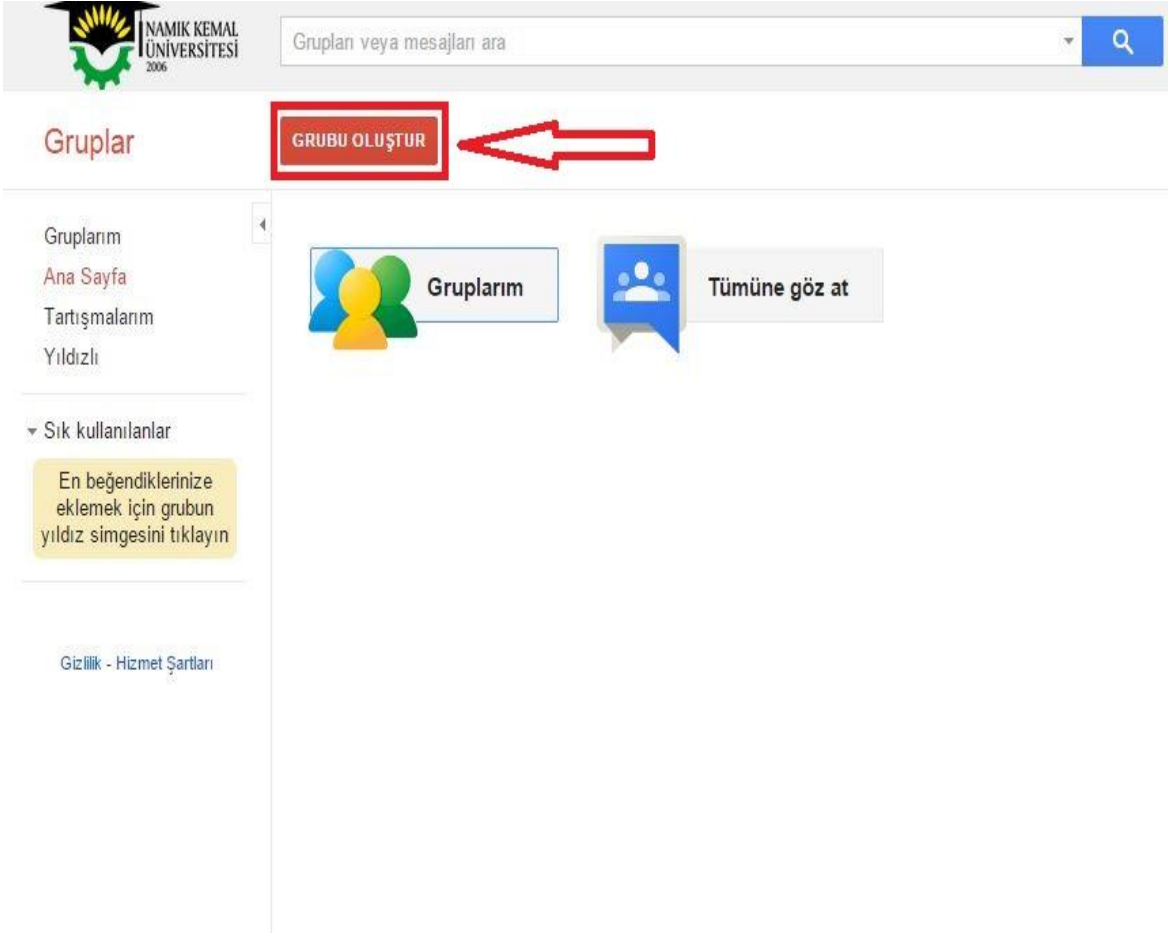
NAMIK KEMAL ÜNİVERSİTESİ 2006

Grupları veya mesajları ara

Gruplar

GRUBU OLUŞTUR

Gruplarım
Ana Sayfa
Tartışmalarım
Yıldızlı

Sık kullanılanlar

En beğendiklerinize eklemek için grubun yıldız simgesini tıklayın

Gizlilik - Hizmet Şartları

Gruplarım

Tümüne göz at